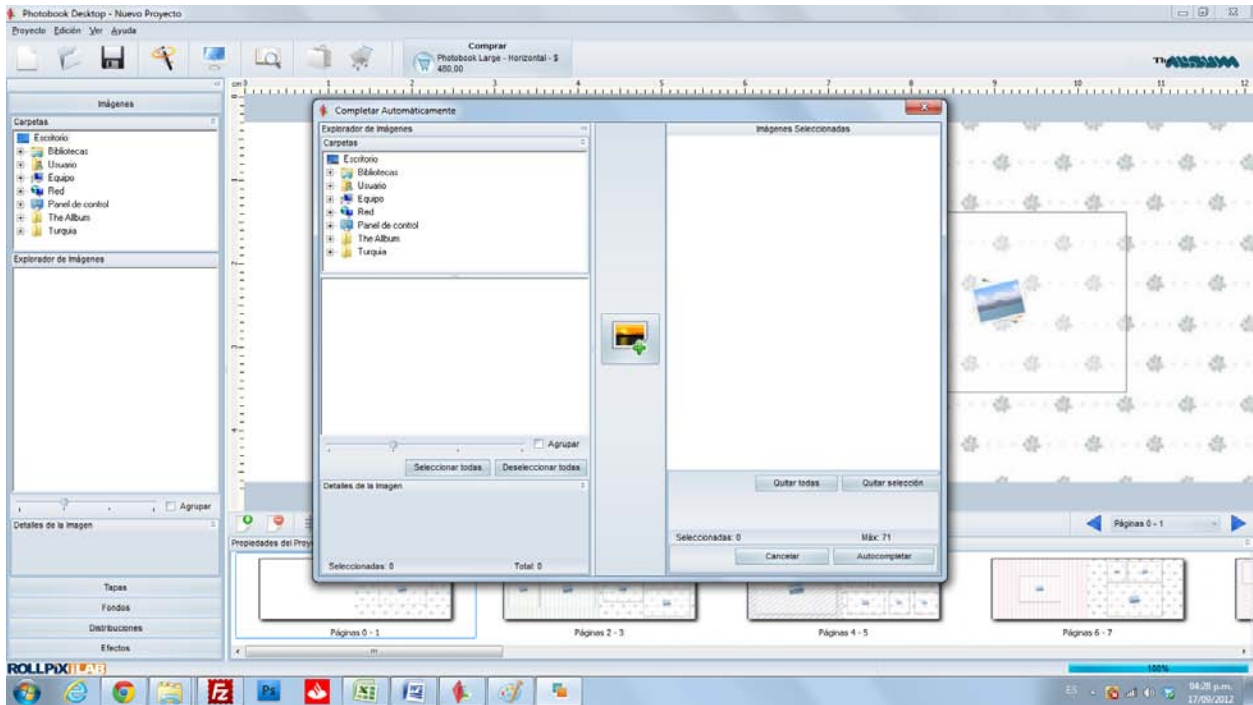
Photobook Desktop - Nuevo Proyecto

Proyecto Edición Ver Ayuda

Comprar
Photobook Large - Horizontal - $ 480,00

TheALBUM

Imágenes
Carpetas
Escritorio
Bibliotecas
Usuario
Equipo
Red
Panel de control
The Album
Turquia

Explorador de Imágenes

Agrupar

Detalles de la Imagen

Tapas
Fondos
Distribuciones
Efectos

ROLLPIXLAB

Completar Automáticamente

Explorador de Imágenes
Carpetas
Escritorio
Bibliotecas
Usuario
Equipo
Red
Panel de control
The Album
Turquia

Agrupar

Seleccionar todas
Deseleccionar todas

Detalles de la Imagen

Seleccionadas: 0
Total: 0

Imágenes Seleccionadas

Quitar todas
Quitar selección

Seleccionadas: 0
Máx: 71

Cancelar
Autocompletar

Propiedades del Proy

Páginas 0 - 1

Páginas 0 - 1
Páginas 2 - 3
Páginas 4 - 5
Páginas 6 - 7

100%

ES

04:28 p.m.
17/09/2012